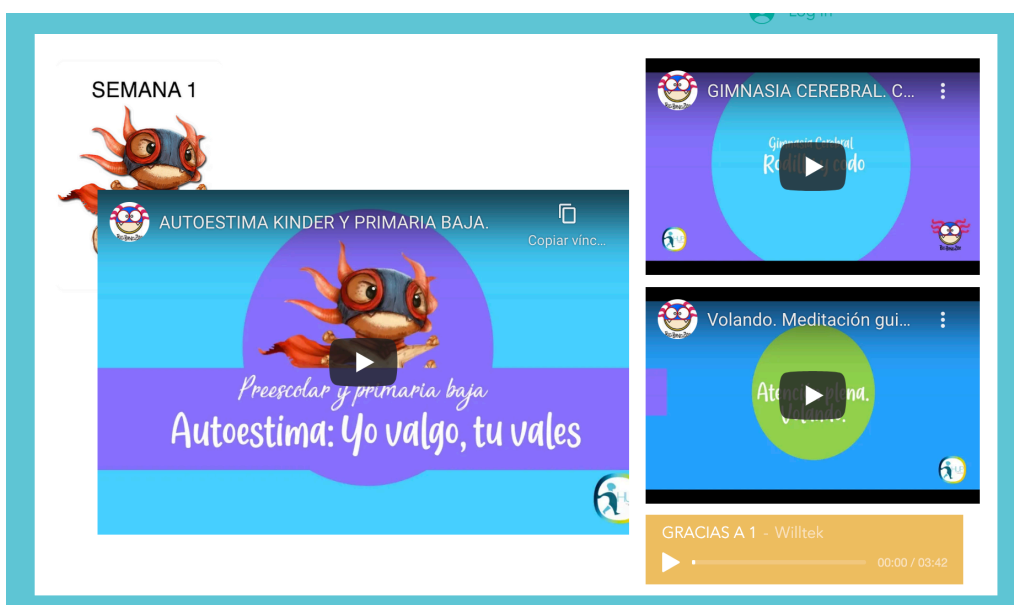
Log In

SEMANA 1

AUTOESTIMA KINDER Y PRIMARIA BAJA.

Copiar vínc...

Preescolar y primaria baja

Autoestima: Yo valgo, tu vales

GIMNASIA CEREBRAL. C...

Gimnasia Cerebral

Rodilla codo

Volando. Meditación gui...

Atención plena. Volando.

GRACIAS A 1 - Willtek

00:00 / 03:42